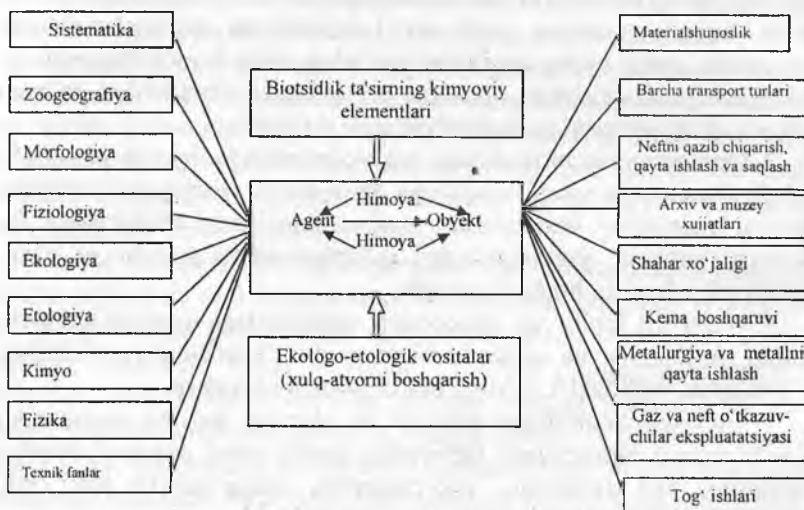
Sistematika

Zoogeografiya

Morfologiya

Fiziologiya

Ekologiya

Etologiya

Kimyo

Fizika

Texnik fanlar

Biotsidlik ta'sirning kimyoviy elementlari

Himoya

Agent

Obyekt

Himoya

Ekologo-etologik vositalar (xulq-atvorni boshqarish)

Materialshunoslik

Barcha transport turlari

Neftni qazib chiqarish, qayta ishlash va saqlash

Arxiv va muzey xujjatlari

Shahar xo'jaligi

Kema boshqaruvi

Metallurgiya va metallni qayta ishlash

Gaz va neft o'tkazuvchilar ekspluatatsiyasi

Tog' ishlari